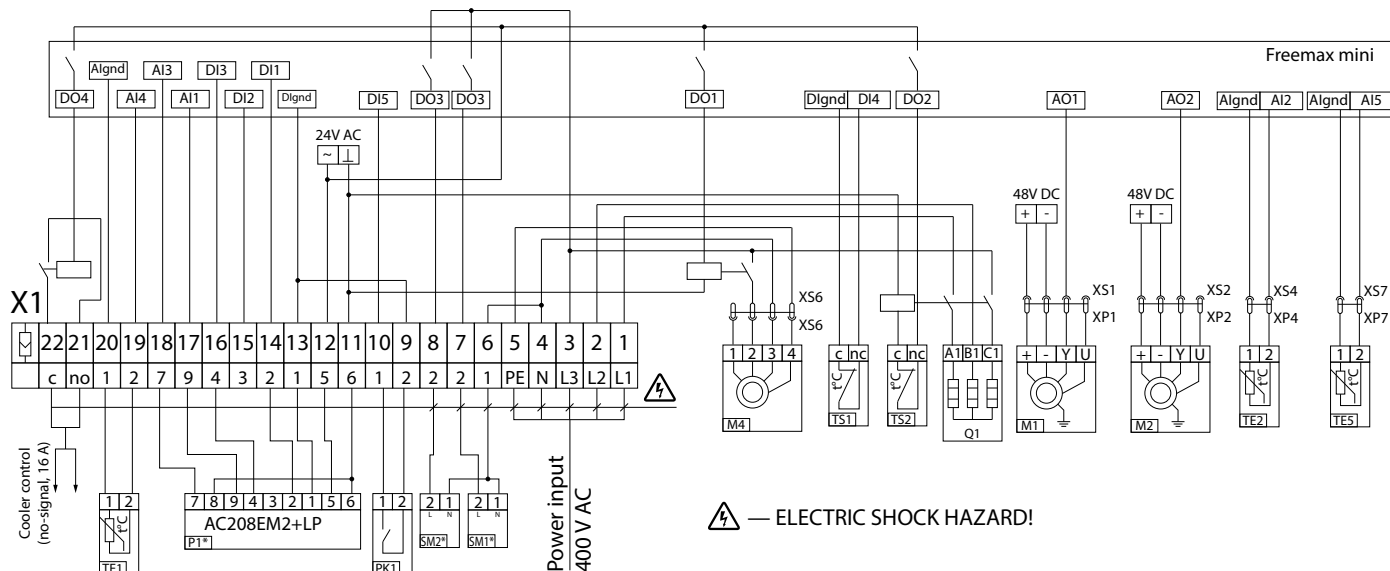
Freemax mini

DO4 | AIgnd | AI4 | AI3 | AI1 | DI3 | DI2 | DI1 | DIgnd | DI5 | DO3 | DO3 | DO1 | DIgnd | DI4 | DO2 | AO1 | AO2 | AIgnd | AI2 | AIgnd | AI5

24V AC
~ ⊥

48V DC
+ -

48V DC
+ -

XS6
XS6
XS1
XP1
XS2
XP2
XS4
XP4
XS7
XP7

X1

| | 22 | 21 | 20 | 19 | 18 | 17 | 16 | 15 | 14 | 13 | 12 | 11 | 10 | 9 | 8 | 7 | 6 | 5 | 4 | 3 | 2 | 1 |
|---|---|---|---|---|---|---|---|---|---|---|---|---|---|---|---|---|---|---|---|---|---|---|
| | | c | no | 1 | 2 | 7 | 9 | 4 | 3 | 2 | 1 | 5 | 6 | 1 | 2 | 2 | 2 | 1 | PE | N | L3 | L2 | L1 |

1 2 3 4
M4

c nc
t°C
TS1

c nc
t°C
TS2

A1 B1 C1
Q1

+ - Y U
M1

+ - Y U
M2

1 2
t°C
TE2

1 2
t°C
TE5

Cooler control
(no-signal, 16 A)

1 2
t°C
TE1

7 8 9 4 3 2 1 5 6
AC208EM2+LP
P1*

1 2
PK1

2 1
L N
SM2*

2 1
L N
SM1*

Power input
400 V AC

— ELECTRIC SHOCK HAZARD!